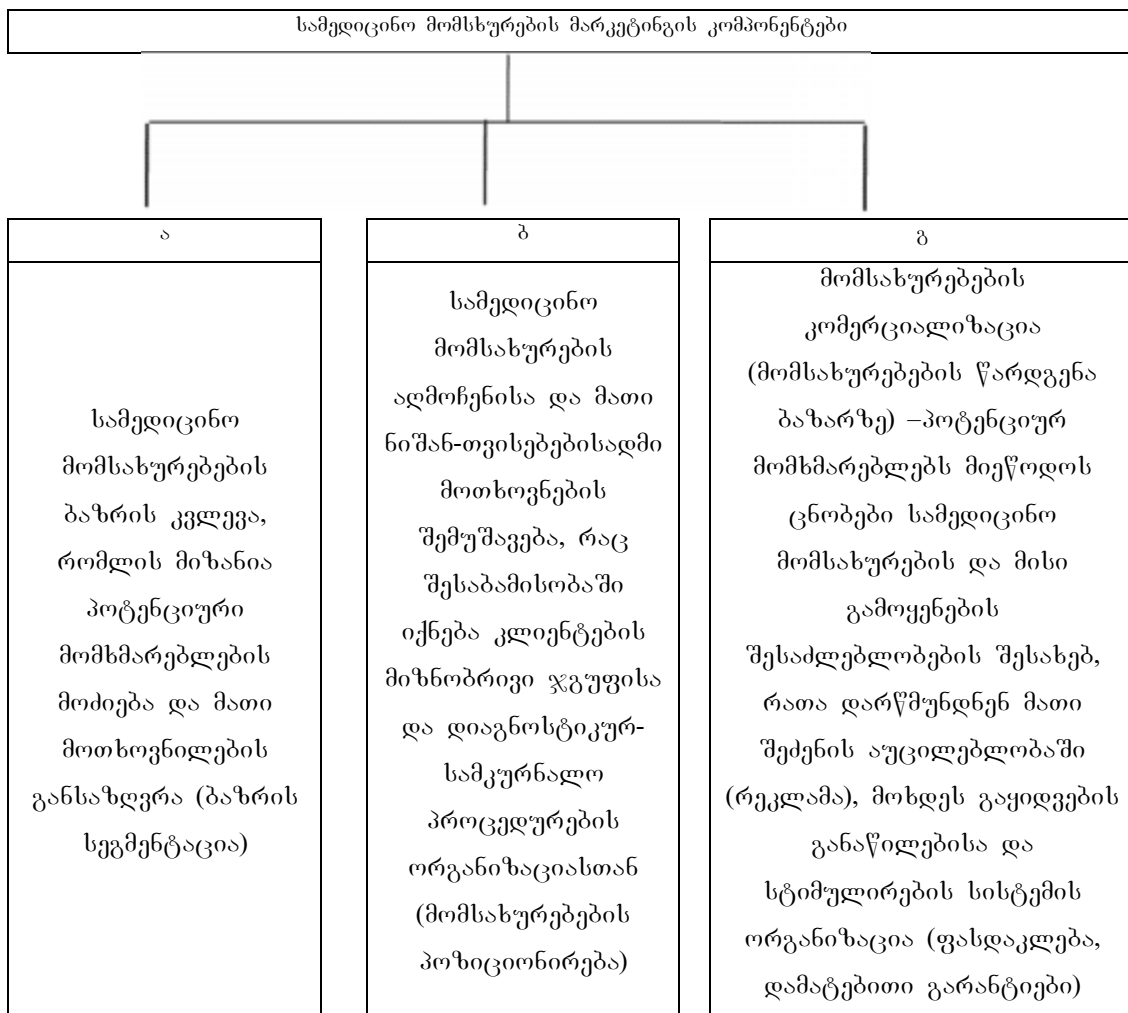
სამედიცინო მომსხურების მარკეტინგის კომპონენტები

ა

სამედიცინო მომსახურებების ბაზრის კვლევა, რომლის მიზანია პოტენციური მომხმარებლების მოძიება და მათი მოთხოვნილების განსაზღვრა (ბაზრის სეგმენტაცია)

ბ

სამედიცინო მომსახურების აღმოჩენისა და მათი ნიშან-თვისებებისადმი მოთხოვნების შემუშავება, რაც შესაბამისობაში იქნება კლიენტების მიზნობრივი ჯგუფისა და დიაგნოსტიკურ-სამკურნალო პროცედურების ორგანიზაციასთან (მომსახურებების პოზიციონირება)

გ

მომსახურებების კომერციალიზაცია (მომსახურებების წარდგენა ბაზარზე) –პოტენციურ მომხმარებლებს მიეწოდოს ცნობები სამედიცინო მომსახურების და მისი გამოყენების შესაძლებლობების შესახებ, რათა დარწმუნდნენ მათი შეძენის აუცილებლობაში (რეკლამა), მოხდეს გაყიდვების განაწილებისა და სტიმულირების სისტემის ორგანიზაცია (ფასდაკლება, დამატებითი გარანტიები)